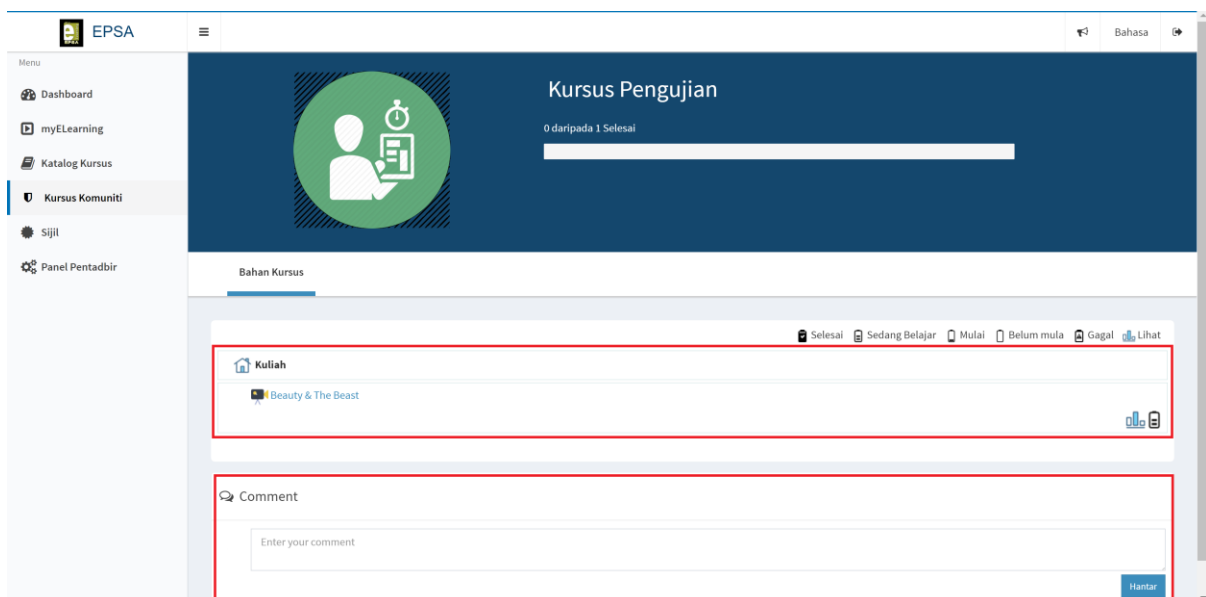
EPSA

Bahasa

Menu

Dashboard

myELearning

Katalog Kursus

Kursus Komuniti

Sijil

Panel Pentadbir

Kursus Pengujian

0 daripada 1 Selesai

Bahan Kursus

Selesai Sedang Belajar Mulai Belum mula Gagal Lihat

Kuliah

Beauty & The Beast

Comment

Enter your comment

Hantar